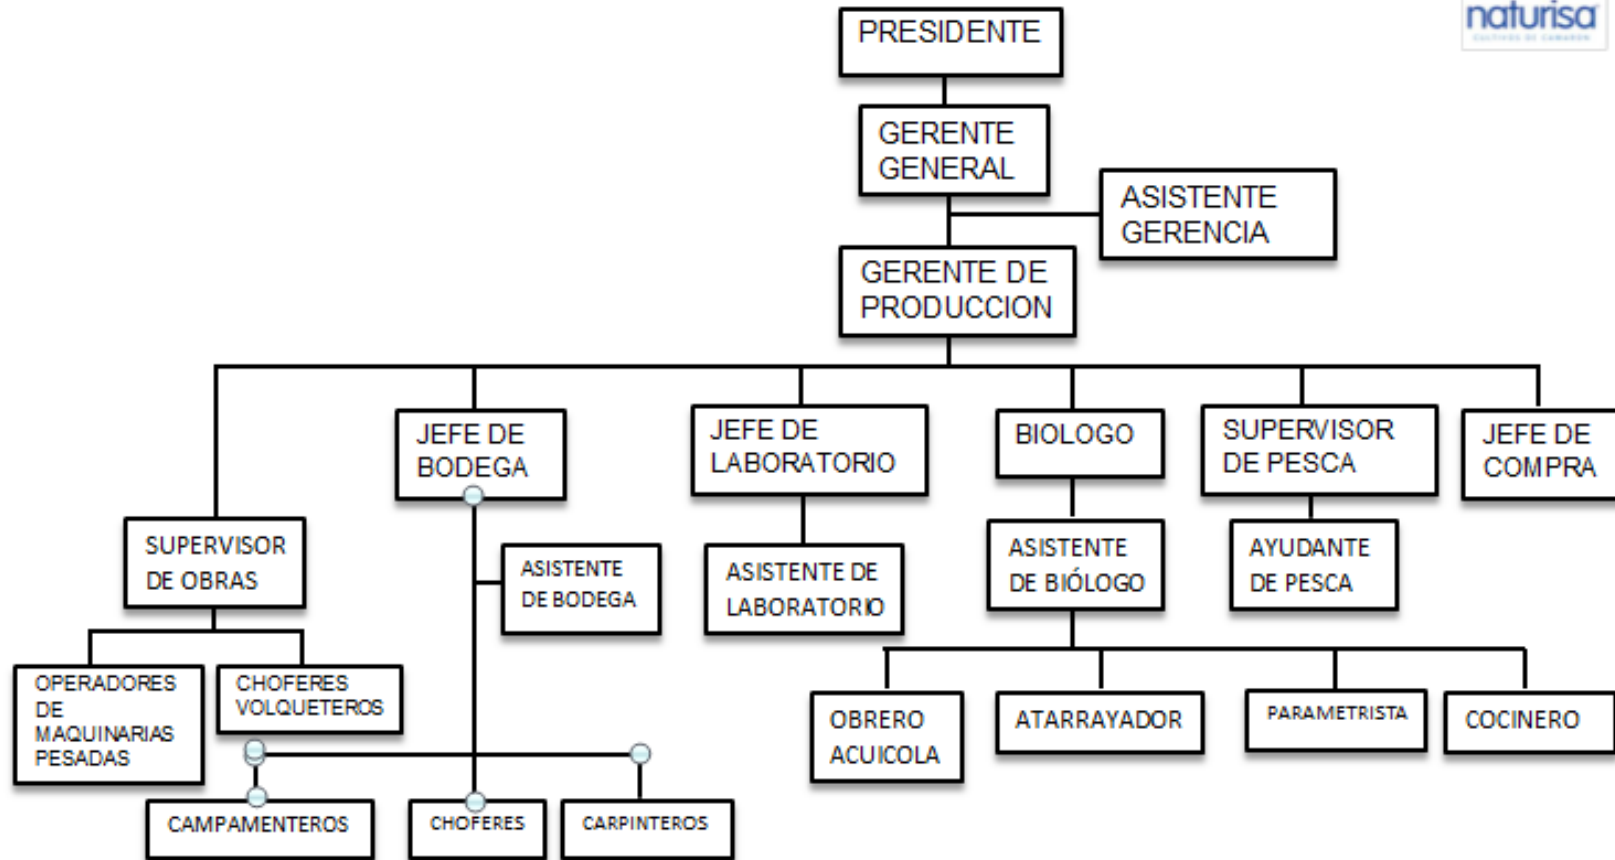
naturisa
CULTIVOS DE CAMARÓN

PRESIDENTE

GERENTE GENERAL

ASISTENTE GERENCIA

GERENTE DE PRODUCCION

JEFE DE BODEGA

JEFE DE LABORATORIO

BIOLOGO

SUPERVISOR DE PESCA

JEFE DE COMPRA

SUPERVISOR DE OBRAS

ASISTENTE DE BODEGA

ASISTENTE DE LABORATORIO

ASISTENTE DE BIÓLOGO

AYUDANTE DE PESCA

OPERADORES DE MAQUINARIAS PESADAS

CHOFERES VOLQUETEROS

OBRERO ACUICOLA

ATARRAYADOR

PARAMETRISTA

COCINERO

CAMPAMENTEROS

CHOFERES

CARPINTEROS